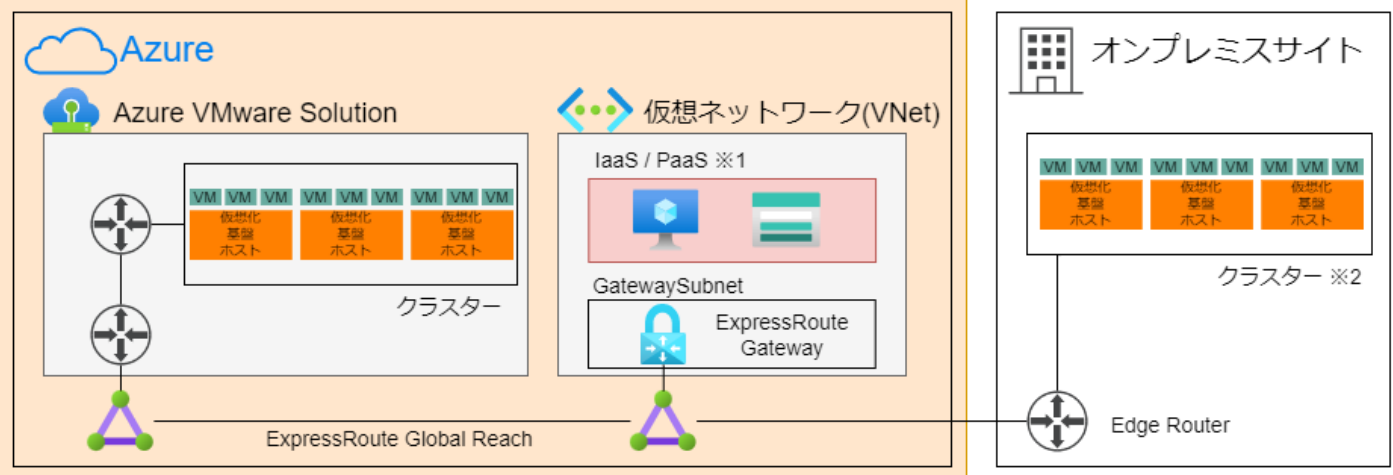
Azure

Azure VMware Solution

VM VM VM
仮想化
基盤
ホスト

VM VM VM
仮想化
基盤
ホスト

VM VM VM
仮想化
基盤
ホスト

クラスター

仮想ネットワーク(VNet)

IaaS / PaaS ※1

GatewaySubnet

ExpressRoute Gateway

ExpressRoute Global Reach

オンプレミスサイト

VM VM VM
仮想化
基盤
ホスト

VM VM VM
仮想化
基盤
ホスト

VM VM VM
仮想化
基盤
ホスト

クラスター ※2

Edge Router